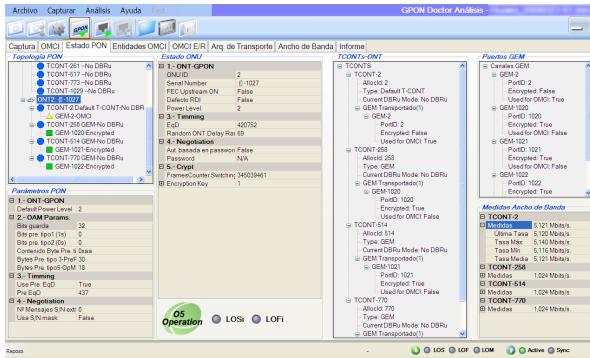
Archivo Capturar Análisis Ayuda Test GPON Doctor Análisis -

Captura OMCI Estado PON Entidades OMCI OMCI E/R Arq. de Transporte Ancho de Banda Informe

Topología PON
TCONT-261 - No DBRu
TCONT-517 - No DBRu
TCONT-773 - No DBRu
TCONT-1029 - No DBRu
ONT2: 0-1027
TCONT-2 Default T-CONT-No DBR
GEM-2-OMCI
TCONT-258 GEM-No DBRu
GEM-1020-Encrypted
TCONT-514 GEM-No DBRu
GEM-1021-Encrypted
TCONT-770 GEM-No DBRu
GEM-1022-Encrypted

Parámetros PON
1 - ONT-GPON
Default Power Level 2
2 - OAM Params.
Bits guarda 32
Bits pre. tipo1 (1s) 0
Bits pre. tipo2 (0s) 0
Contenido Byte Pre. ti 0xaa
Bytes Pre. tipo 3-PreF 30
Bytes Pre. tipo5-OpM 18
3 - Timming
Use Pre. EqD True
Pre.EqD 437
4 - Negotiation
Nº Mensajes S/N extr 0
Usa S/N mask False

Estado ONU
1 - ONT-GPON
ONU ID 2
Serial Number 0-1027
FEC Upstream ON False
Defecto RDI False
Power Level 2
3 - Timming
EqD 420752
Random ONT Delay Rai 69
4 - Negotiation
Aut. basada en passwor False
Password N/A
5 - Crypt.
FramesCounter Switching 345039461
Encryption Key 1

O5 Operation
LOSi
LOFi

TCONTs-ONT
TCONTS
TCONT-2
AllocId: 2
Type: Default T-CONT
Current DBRu Mode: No DBRu
GEM Transportado(1)
GEM-2
PortID: 2
Encrypted: False
Used for OMCI: True
TCONT-258
AllocId: 258
Type: GEM
Current DBRu Mode: No DBRu
GEM Transportado(1)
GEM-1020
PortID: 1020
Encrypted: True
Used for OMCI: False
TCONT-514
AllocId: 514
Type: GEM
Current DBRu Mode: No DBRu
GEM Transportado(1)
GEM-1021
PortID: 1021
Encrypted: True
Used for OMCI: False
TCONT-770
AllocId: 770
Type: GEM
Current DBRu Mode: No DBRu
GEM Transportado(1)

Puertos GEM
Canales GEM
GEM-2
PortID: 2
Encrypted: False
Used for OMCI: True
GEM-1020
PortID: 1020
Encrypted: True
Used for OMCI: False
GEM-1021
PortID: 1021
Encrypted: True
Used for OMCI: False
GEM-1022
PortID: 1022
Encrypted: True

Medidas Ancho de Banda
TCONT-2
Medidas 5,121 Mbits/s
Última Tasa 5,120 Mbits/s
Tasa Máx 5,140 Mbits/s
Tasa Mín 5,100 Mbits/s
Tasa Media 5,121 Mbits/s
TCONT-258
Medidas 1,024 Mbits/s
TCONT-514
Medidas 1,024 Mbits/s
TCONT-770
Medidas 1,024 Mbits/s

Reposo
LOS LOF LOM Active Sync